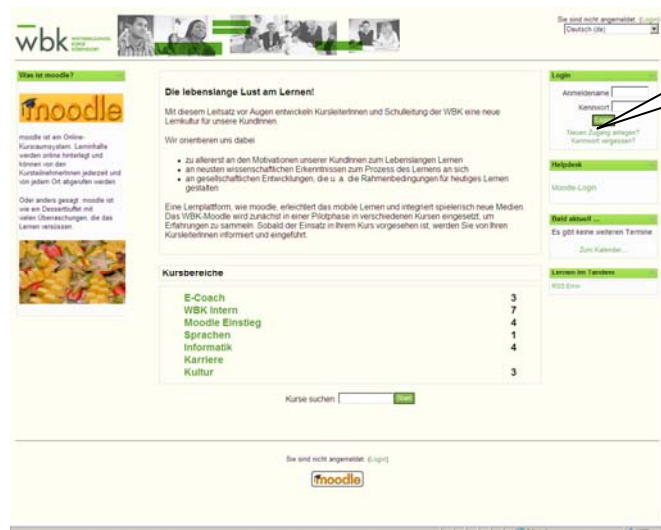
wbk

Sie sind nicht angemeldet.
Deutsch (de)

Was ist moodle?

moodle

moodle ist ein Online-Kursraumsystem. Lerninhalte werden online hinterlegt und können von den KursteilnehmerInnen jederzeit und von jedem Ort abgerufen werden.

Oder anders gesagt: moodle ist wie ein Dessertbuffet mit vielen Überraschungen, die das Lernen versüssen.

Die lebenslange Lust am Lernen!

Mit diesem Leitsatz vor Augen entwickeln KursleiterInnen und Schulleitung der WBK eine neue Lernkultur für unsere KundInnen.

Wir orientieren uns dabei

- zu allererst an den Motivationen unserer KundInnen zum Lebenslangen Lernen
- an neusten wissenschaftlichen Erkenntnissen zum Prozess des Lernens an sich
- an gesellschaftlichen Entwicklungen, die u. a. die Rahmenbedingungen für heutiges Lernen gestalten

Eine Lernplattform, wie moodle, erleichtert das mobile Lernen und integriert spielerisch neue Medien. Das WBK-Moodle wird zunächst in einer Pilotphase in verschiedenen Kursen eingesetzt, um Erfahrungen zu sammeln. Sobald der Einsatz in Ihrem Kurs vorgesehen ist, werden Sie von Ihren KursleiterInnen informiert und eingeführt.

Kursbereiche

| | |
|---|---|
| E-Coach | 3 |
| WBK Intern | 7 |
| Moodle Einstieg | 4 |
| Sprachen | 1 |
| Informatik | 4 |
| Karriere | |
| Kultur | 3 |

Kurse suchen: Start

Login
Anmeldename
Kennwort
Login
Neuen Zugang anlegen?
Kennwort vergessen?

Helpdesk
Moodle-Login

Bald aktuell ...
Es gibt keine weiteren Termine
Zum Kalender...

Lernen im Tandem
RSS Error

Sie sind nicht angemeldet. (Login)

moodle